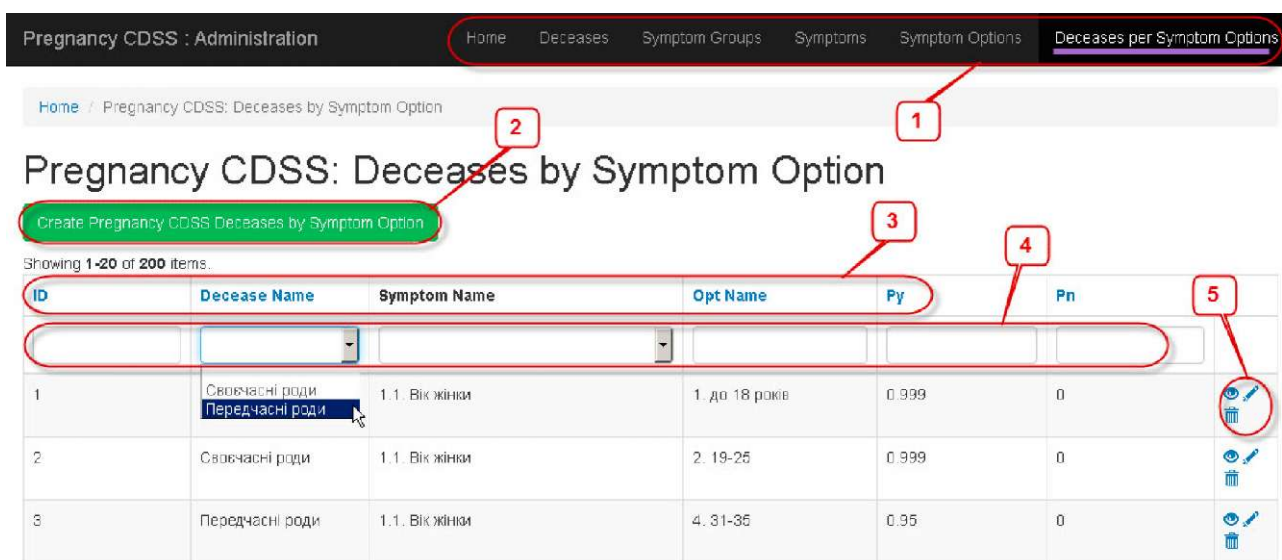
Pregnancy CDSS : Administration

Home Deceases Symptom Groups Symptoms Symptom Options Deceases per Symptom Options

Home / Pregnancy CDSS: Deceases by Symptom Option

1

2

Pregnancy CDSS: Deceases by Symptom Option

Create Pregnancy CDSS Deceases by Symptom Option

3

4

5

Showing **1-20** of **200** items.

| ID | Decease Name | Symptom Name | Opt Name | Py | Pn |
|---|---|---|---|---|---|
| | | | | | |
| 1 | Своєчасні роди / Передчасні роди | 1.1. Вік жінки | 1. до 18 років | 0.999 | 0 |
| 2 | Своєчасні роди | 1.1. Вік жінки | 2. 19-25 | 0.999 | 0 |
| 3 | Передчасні роди | 1.1. Вік жінки | 4. 31-35 | 0.95 | 0 |